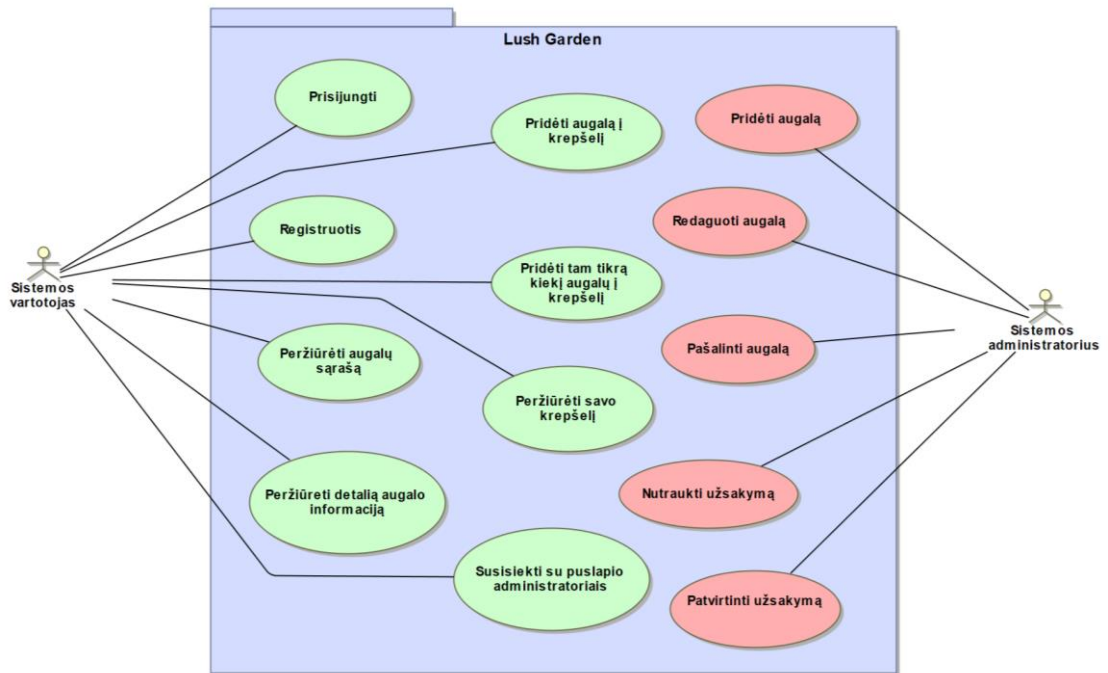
Lush Garden

Sistemos vartotojas

Prisijungti

Pridėti augalą į krepšelį

Registruotis

Pridėti tam tikrą kiekį augalų į krepšelį

Peržiūrėti augalų sąrašą

Peržiūrėti savo krepšelį

Peržiūreti detalią augalo informaciją

Susisiekti su puslapio administratoriais

Pridėti augalą

Redaguoti augalą

Pašalinti augalą

Nutraukti užsakymą

Patvirtinti užsakymą

Sistemos administratorius